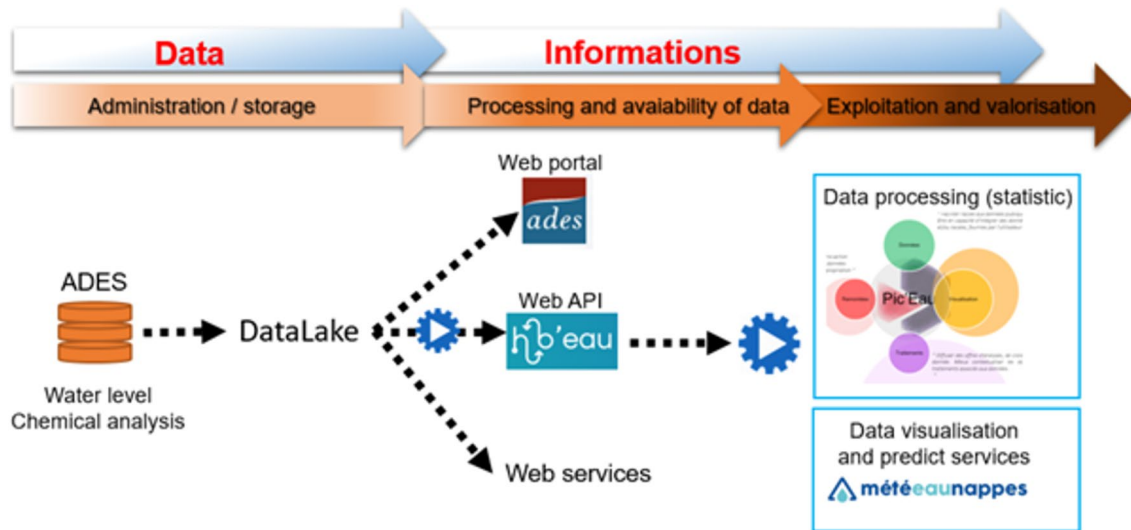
Data

Informations

Administration / storage

Processing and avaiability of data

Exploitation and valorisation

Web portal

ades

ADES

Water level
Chemical analysis

DataLake

Web API

hub'eau

Web services

Data processing (statistic)

Données

Visualisation

Pic'Eau

Traitements

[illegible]

Data visualisation and predict services

météeaunappes